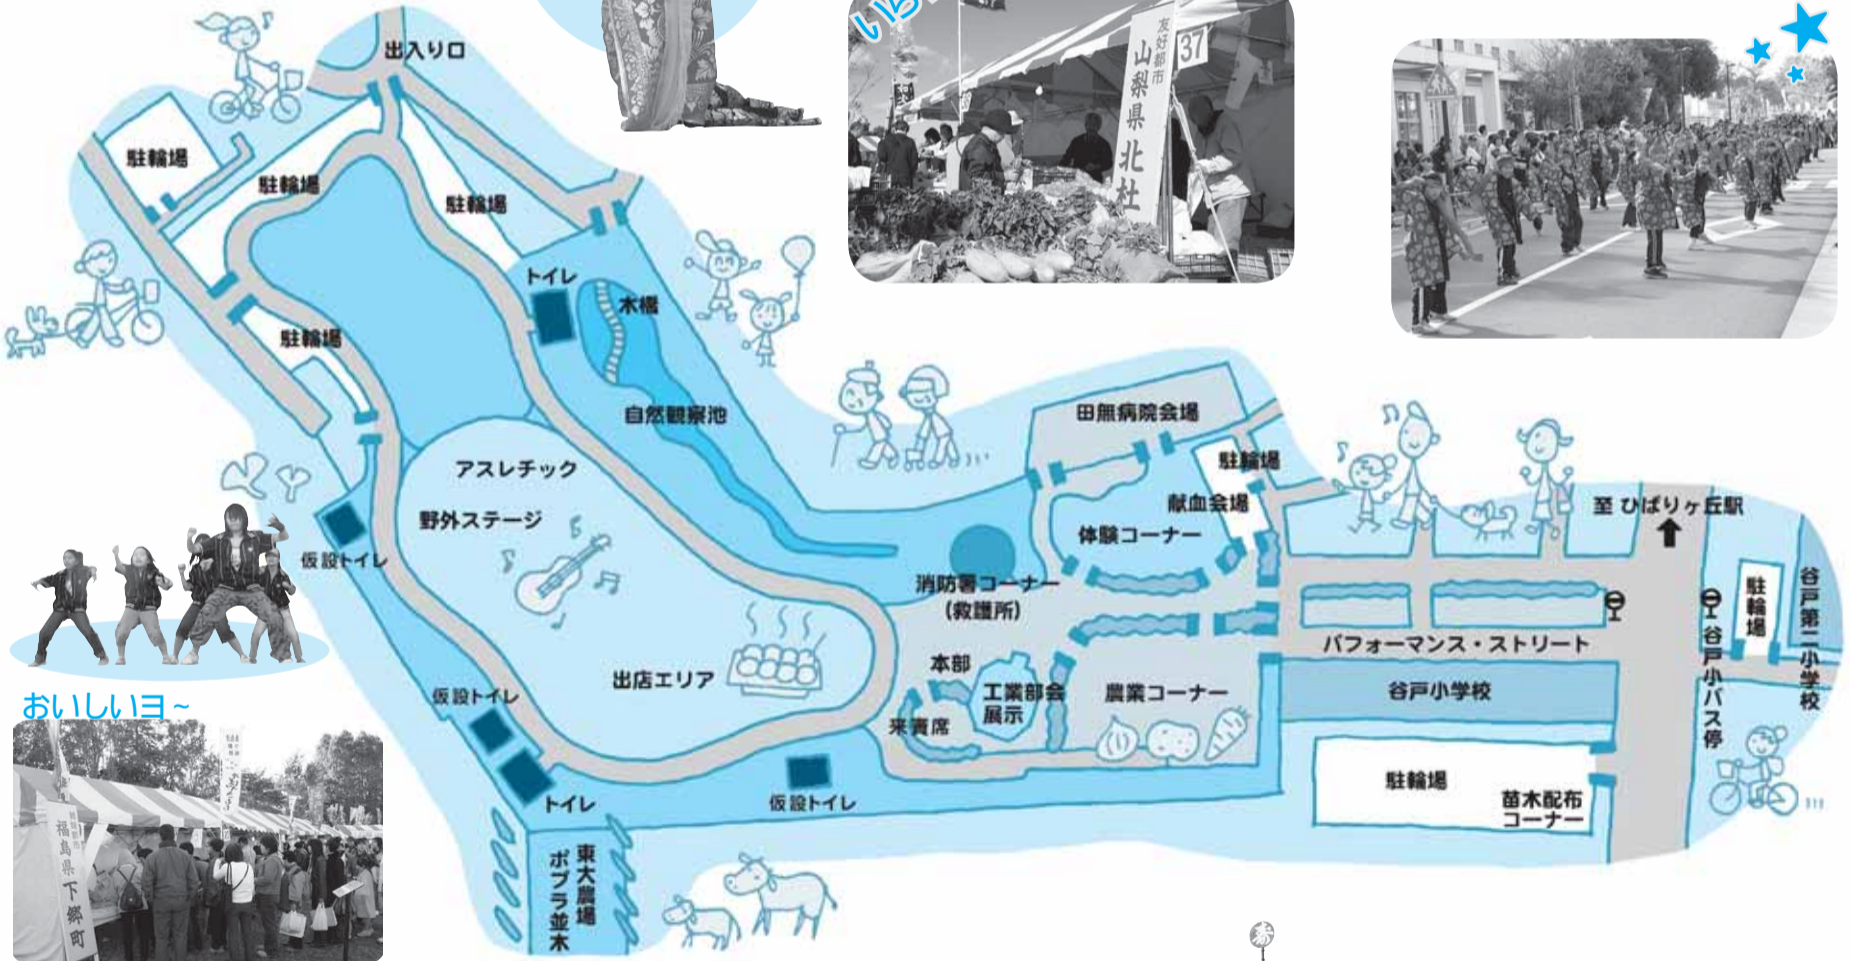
出入り口

駐輪場

駐輪場

駐輪場

駐輪場

トイレ

木橋

自然観察池

アスレチック

野外ステージ

仮設トイレ

出店エリア

仮設トイレ

トイレ

仮設トイレ

東大農場ポプラ並木

田無病院会場

駐輪場

献血会場

体験コーナー

消防署コーナー（救護所）

本部

工業部会展示

来賓席

農業コーナー

パフォーマンス・ストリート

谷戸小学校

駐輪場

苗木配布コーナー

至 ひばりヶ丘駅

駐輪場

谷戸第二小学校

谷戸小バス停

おいしいヨ～

友好都市 山梨県北杜

37

福島県下郷町